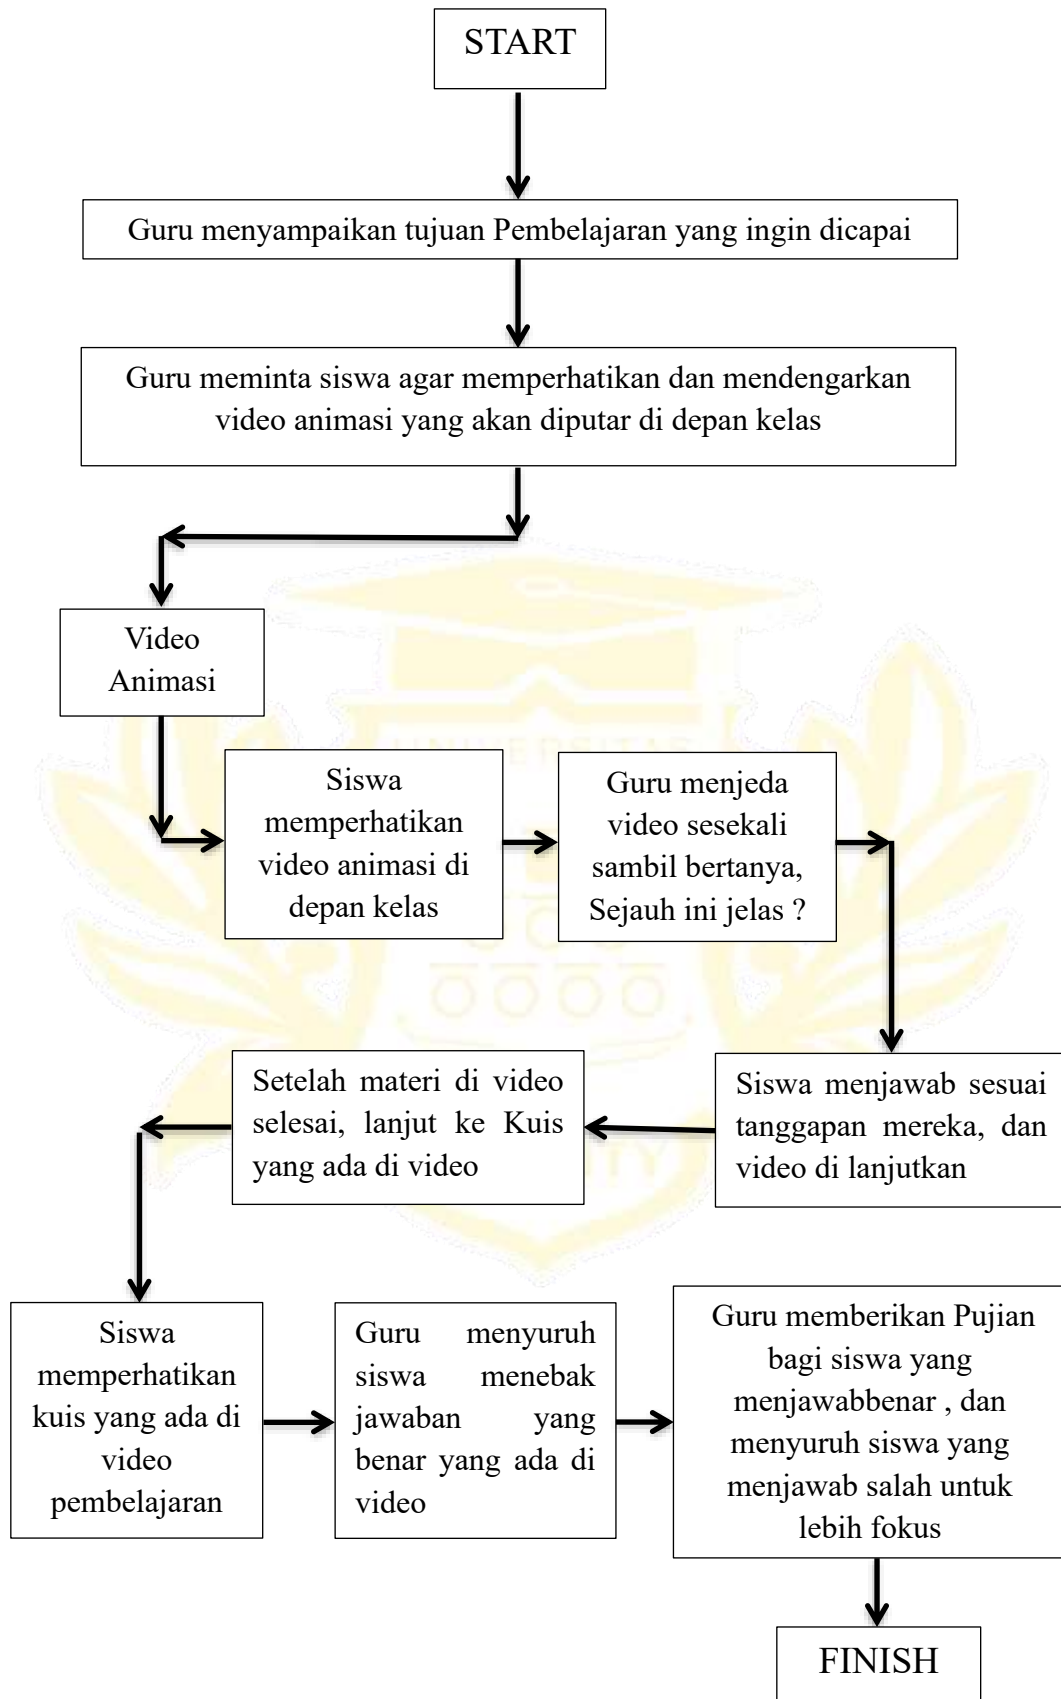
START

Guru menyampaikan tujuan Pembelajaran yang ingin dicapai

Guru meminta siswa agar memperhatikan dan mendengarkan video animasi yang akan diputar di depan kelas

Video Animasi

Siswa memperhatikan video animasi di depan kelas

Guru menjeda video sesekali sambil bertanya, Sejauh ini jelas ?

Siswa menjawab sesuai tanggapan mereka, dan video di lanjutkan

Setelah materi di video selesai, lanjut ke Kuis yang ada di video

Siswa memperhatikan kuis yang ada di video pembelajaran

Guru menyuruh siswa menebak jawaban yang benar yang ada di video

Guru memberikan Pujian bagi siswa yang menjawabbenar , dan menyuruh siswa yang menjawab salah untuk lebih fokus

FINISH